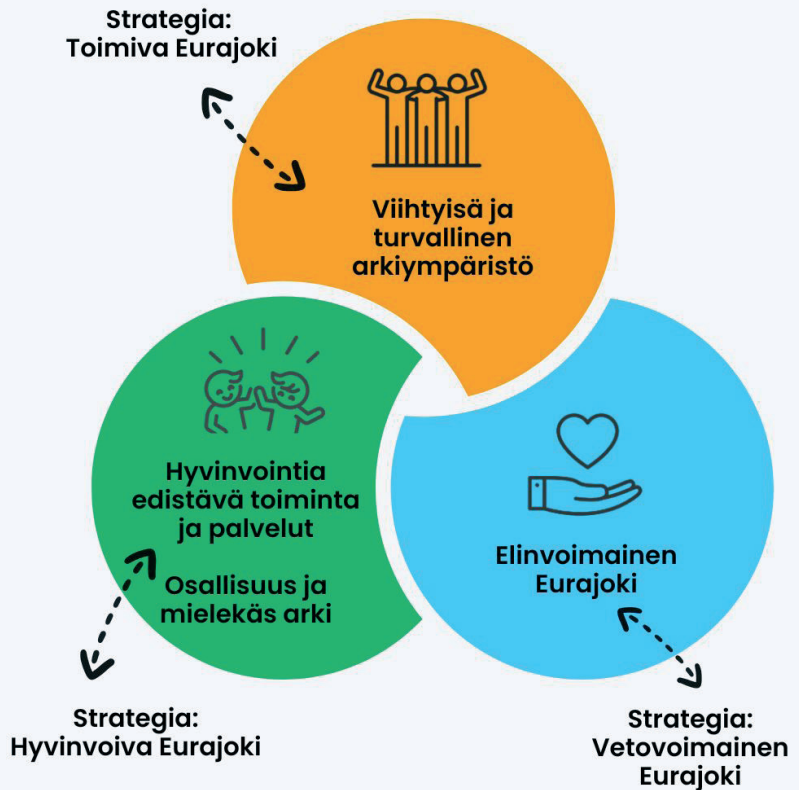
Strategia:
Toimiva Eurajoki

Viihtyisä ja turvallinen arkiympäristö

Hyvinvointia edistävä toiminta ja palvelut

Osallisuus ja mielekäs arki

Elinvoimainen Eurajoki

Strategia:
Hyvinvoiva Eurajoki

Strategia:
Vetovoimainen Eurajoki